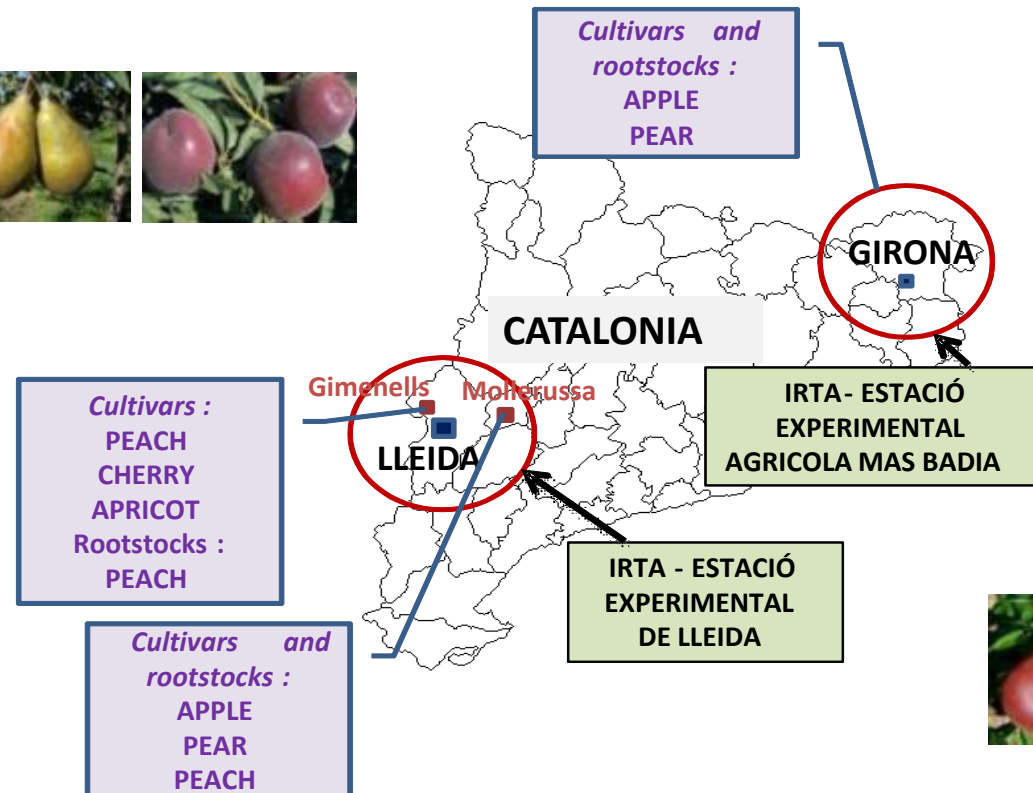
Cultivars and rootstocks :
APPLE
PEAR

GIRONA

CATALONIA

IRTA- ESTACIÓ EXPERIMENTAL AGRICOLA MAS BADIA

Gimenells

Mollerussa

Cultivars :
PEACH
CHERRY
APRICOT
Rootstocks :
PEACH

LLEIDA

IRTA - ESTACIÓ EXPERIMENTAL DE LLEIDA

Cultivars and rootstocks :
APPLE
PEAR
PEACH